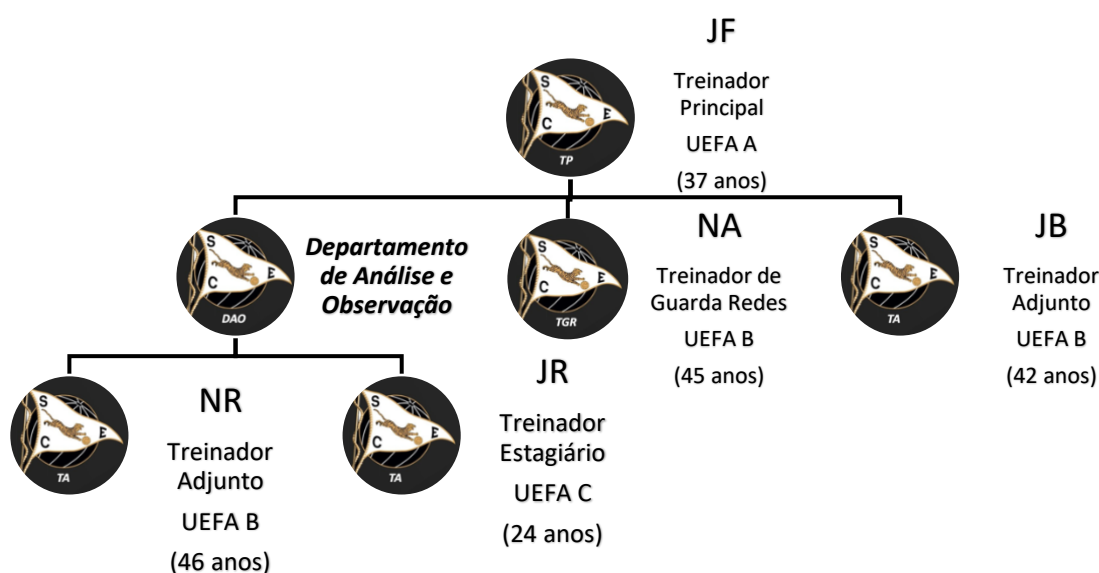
JF

S C E
TP

Treinador Principal
UEFA A
(37 anos)

S C E
DAO

*Departamento de Análise e Observação*

S C E
TGR

NA

Treinador de Guarda Redes
UEFA B
(45 anos)

S C E
TA

JB

Treinador Adjunto
UEFA B
(42 anos)

S C E
TA

NR

Treinador Adjunto
UEFA B
(46 anos)

S C E
TA

JR

Treinador Estagiário
UEFA C
(24 anos)